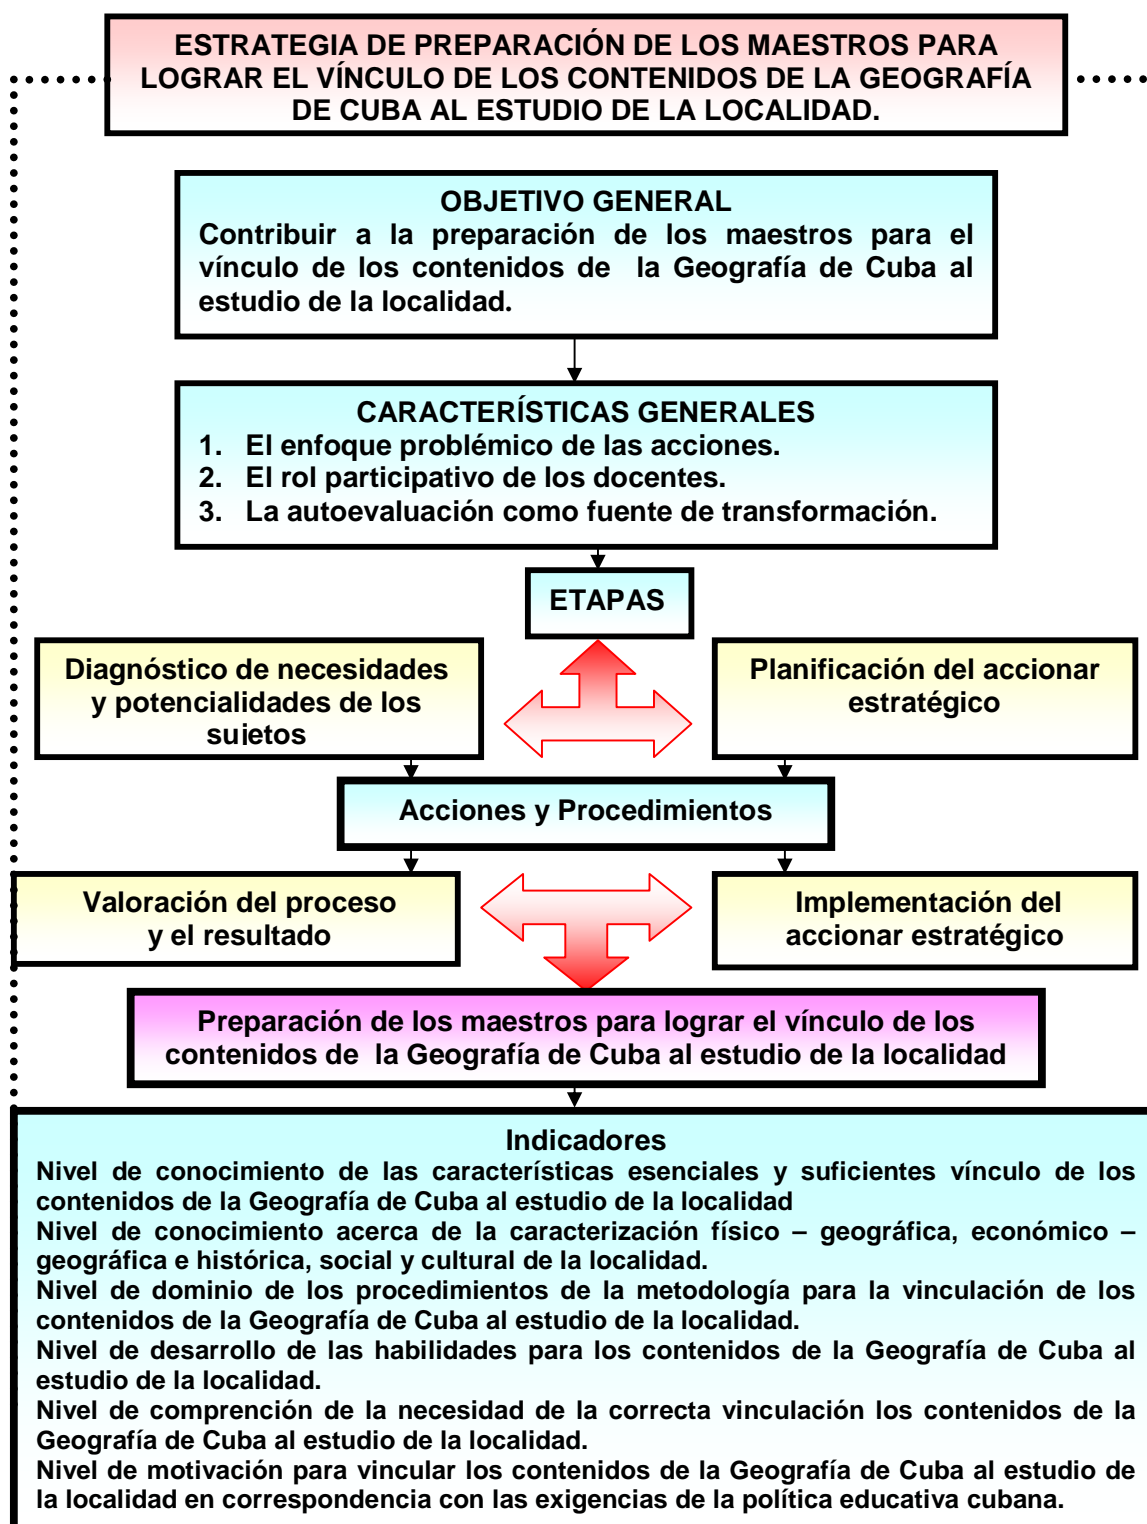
ESTRATEGIA DE PREPARACIÓN DE LOS MAESTROS PARA LOGRAR EL VÍNCULO DE LOS CONTENIDOS DE LA GEOGRAFÍA DE CUBA AL ESTUDIO DE LA LOCALIDAD.

OBJETIVO GENERAL
Contribuir a la preparación de los maestros para el vínculo de los contenidos de la Geografía de Cuba al estudio de la localidad.

CARACTERÍSTICAS GENERALES
1. El enfoque problémico de las acciones.
2. El rol participativo de los docentes.
3. La autoevaluación como fuente de transformación.

ETAPAS

Diagnóstico de necesidades y potencialidades de los sujetos

Planificación del accionar estratégico

Acciones y Procedimientos

Valoración del proceso y el resultado

Implementación del accionar estratégico

Preparación de los maestros para lograr el vínculo de los contenidos de la Geografía de Cuba al estudio de la localidad

Indicadores
Nivel de conocimiento de las características esenciales y suficientes vínculo de los contenidos de la Geografía de Cuba al estudio de la localidad
Nivel de conocimiento acerca de la caracterización físico – geográfica, económico – geográfica e histórica, social y cultural de la localidad.
Nivel de dominio de los procedimientos de la metodología para la vinculación de los contenidos de la Geografía de Cuba al estudio de la localidad.
Nivel de desarrollo de las habilidades para los contenidos de la Geografía de Cuba al estudio de la localidad.
Nivel de comprención de la necesidad de la correcta vinculación los contenidos de la Geografía de Cuba al estudio de la localidad.
Nivel de motivación para vincular los contenidos de la Geografía de Cuba al estudio de la localidad en correspondencia con las exigencias de la política educativa cubana.